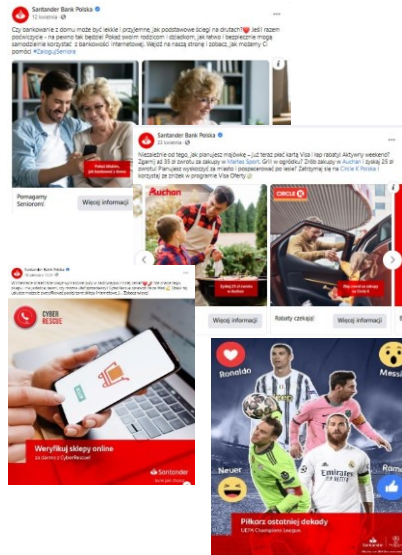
Santander Bank Polska
12 kwietnia

Czy bankowanie z domu może być lekkie i przyjemne jak podstawowe ściegi na drutach? Jeśli razem potrzebujecie - na pewno tak będzie! Pokaż swoim rodzicom i dziadkom, jak łatwo i bezpiecznie mogą samodzielnie korzystać z bankowości internetowej. Wejdź na naszą stronę i zobacz, jak możemy Ci pomóc #ZalogujSeniora

Pomagamy Seniorom!
Więcej informacji

Santander Bank Polska
23 kwietnia

Niezależnie od tego, jak planujesz majówkę - już teraz płać kartą Visa i łap rabaty! Aktywny weekend? Zgarnij aż 35 zł zwrotu za zakupy w Martes Sport. Grill w ogródku? Zrób zakupy w Auchan i zyskaj 25 zł zwrotu! Planujesz wyskoczyć za miasto i pospacerować po lesie? Zatankuj się na Circle K Polska i korzystaj ze zniżek w programie Visa Oferty

Auchan
CIRCLE K
Więcej informacji
Rabaty czekają!
Więcej informacji

Santander Bank Polska
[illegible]

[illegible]

CYBER RESCUE
Weryfikuj sklepy online
Santander

Ronaldo
Messi
Neuer
Ramos
Piłkarz ostatniej dekady
UEFA Champions League
Santander